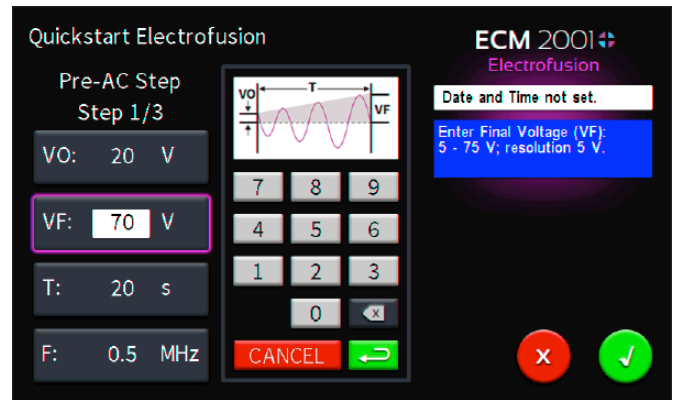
Quickstart Electrofusion

ECM 2001

Electrofusion

Pre-AC Step

Step 1/3

VO: 20 V

VF: 70 V

T: 20 s

F: 0.5 MHz

VO

T

VF

7 8 9

4 5 6

1 2 3

0

CANCEL

Date and Time not set.

Enter Final Voltage (VF): 5 - 75 V; resolution 5 V.